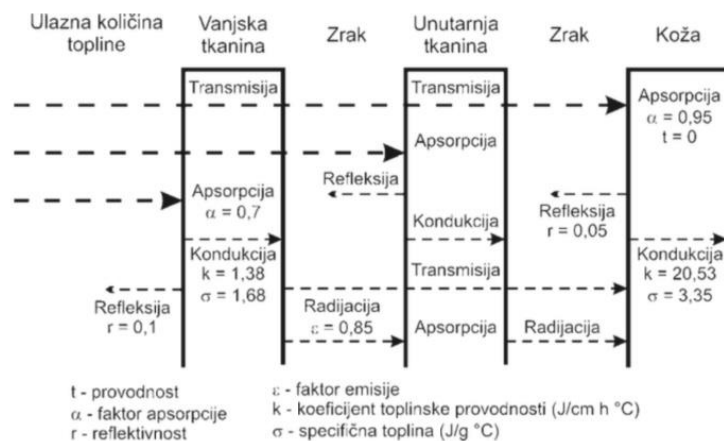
Ulazna količina topline

Vanjska tkanina

Zrak

Unutarnja tkanina

Zrak

Koža

Transmisija

Transmisija

Apsorpcija
$\alpha = 0,95$
$t = 0$

Apsorpcija

Refleksija

Apsorpcija
$\alpha = 0,7$

Kondukcija

Refleksija
$r = 0,05$

Kondukcija
$k = 1,38$
$\sigma = 1,68$

Transmisija

Kondukcija
$k = 20,53$
$\sigma = 3,35$

Refleksija
$r = 0,1$

Radijacija
$\varepsilon = 0,85$

Apsorpcija

Radijacija

t - provodnost
$\alpha$ - faktor apsorpcije
r - reflektivnost

$\varepsilon$ - faktor emisije
k - koeficijent toplinske provodnosti (J/cm h °C)
$\sigma$ - specifična toplina (J/g °C)